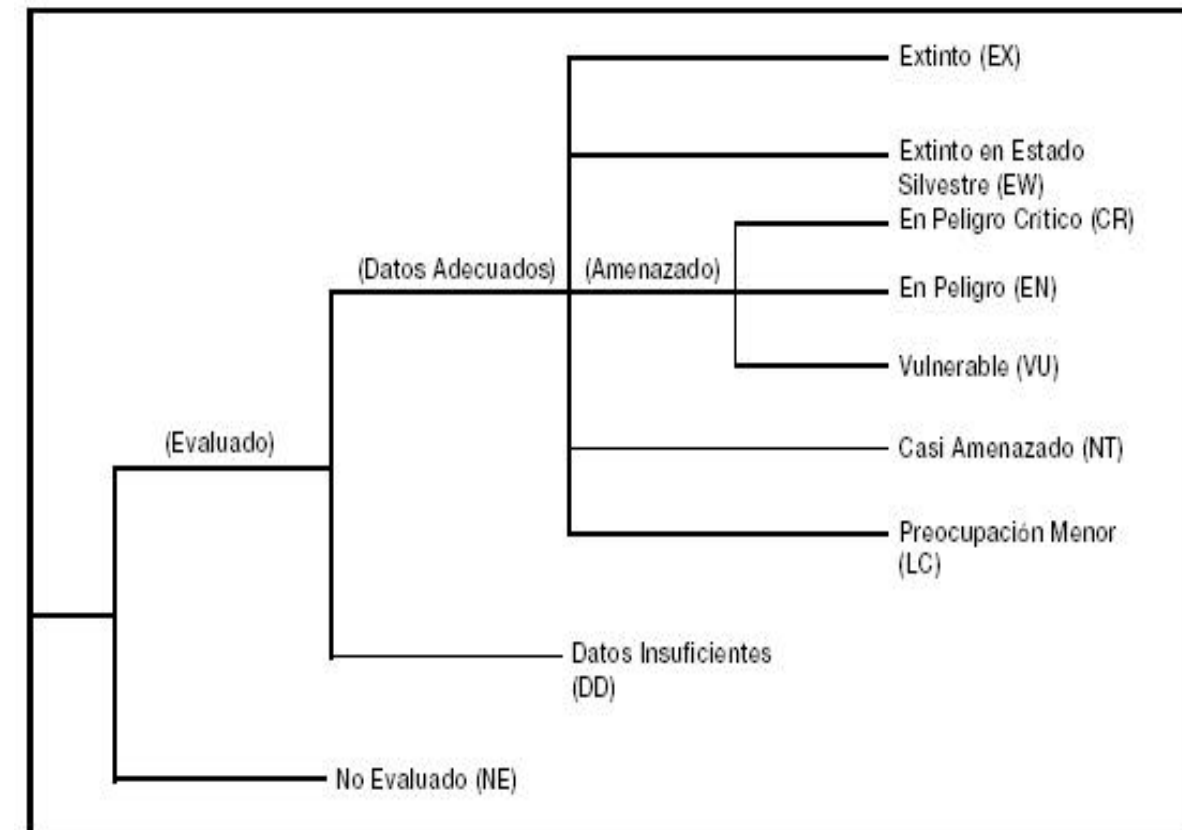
Extinto (EX)

Extinto en Estado Silvestre (EW)

En Peligro Critico (CR)

(Datos Adecuados)

(Amenazado)

En Peligro (EN)

Vulnerable (VU)

(Evaluado)

Casi Amenazado (NT)

Preocupación Menor (LC)

Datos Insuficientes (DD)

No Evaluado (NE)